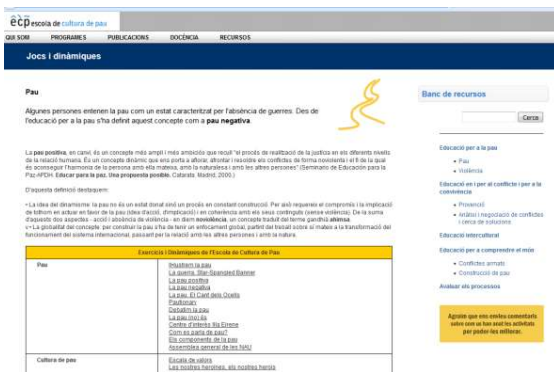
ecp escola de cultura de pau

QUI SOM | PROGRAMES | PUBLICACIONS | DOCÈNCIA | RECURSOS

Jocs i dinàmiques

Pau

Algunes persones entenen la pau com un estat caracteritzat per l'absència de guerres. Des de l'educació per a la pau s'ha definit aquest concepte com a pau negativa.

La pau positiva, en canvi, és un concepte més ampli i més ambiciós que recull "el procés de realització de la justícia en els diferents nivells de la relació humana. És un concepte dinàmic que ens porta a aflorar, afrontar i resoldre els conflictes de forma noviolenta i el fi de la qual és aconseguir l'harmonia de la persona amb ella mateixa, amb la naturalesa i amb les altres persones" (Seminario de Educación para la Paz-APDH. Educar para la paz. Una propuesta posible. Catarata. Madrid, 2000.)

D'aquesta definició destaquem:

• La idea del dinamisme: la pau no és un estat final sinó un procés en constant construcció. Per això requereix el compromís i la implicació de tothom en actuar en favor de la pau (idea d'acció, d'implicació) i en coherència amb els seus continguts (sense violència). De la suma d'aquests dos aspectes - acció i absència de violència - en diem noviolència, un concepte traduït del terme gandhià ahimsa.
• La globalitat del concepte: per construir la pau s'ha de tenir un enfocament global, partint del treball sobre si mateix a la transformació del funcionament del sistema internacional, passant per la relació amb les altres persones i amb la natura.

| Exercicis i Dinàmiques de l'Escola de Cultura de Pau | |
|---|---|
| Pau | Imaginem la pau<br>La guerra, Star-Spangled Banner<br>La pau positiva<br>La pau negativa<br>La pau, El Cant dels Ocells<br>Paulbonian<br>Debatim la pau<br>La pau inuca<br>Centre d'interès Illa Eirene<br>Com es parla de pau?<br>Els components de la pau<br>Assemblea general de les NAU |
| Cultura de pau | Escala de valors<br>Les nostres heroïnes, els nostres herois |

Banc de recursos

Cerca

Educació per a la pau
• Pau
• Violència

Educació en i per al conflicte i per a la convivència
• Provenció
• Anàlisi i negociació de conflictes i cerca de solucions

Educació intercultural

Educació per a comprendre el món
• Conflictes armats
• Construcció de pau

Avaluar els processos

Agraïm que ens envieu comentaris sobre com us han anat les activitats per poder-les millorar.